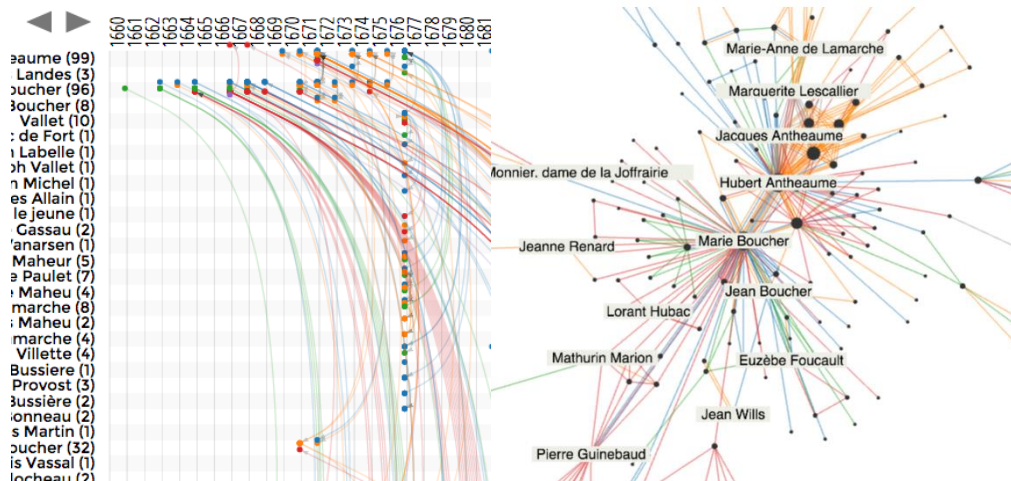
◀ ▶

1660 1661 1662 1663 1664 1665 1666 1667 1668 1669 1670 1671 1672 1673 1674 1675 1676 1677 1678 1679 1680 1681

eaume (99)
Landes (3)
oucher (96)
Boucher (8)
Vallet (10)
de Fort (1)
Labelle (1)
oh Vallet (1)
n Michel (1)
es Allain (1)
le jeune (1)
Gassau (2)
Vanarsen (1)
Maheur (5)
e Paulet (7)
Maheu (4)
marche (8)
Maheu (2)
marche (4)
Villette (4)
Bussiere (1)
Provost (3)
Bussière (2)
onneau (2)
s Martin (1)
oucher (32)
is Vassal (1)
ocheau (2)

Marie-Anne de Lamarche
Marguerite Lescallier
Jacques Antheaume
Monnier, dame de la Joffrairie
Hubert Antheaume
Jeanne Renard
Marie Boucher
Jean Boucher
Lorant Hubac
Mathurin Marion
Euzèbe Foucault
Jean Wills
Pierre Guinebaud